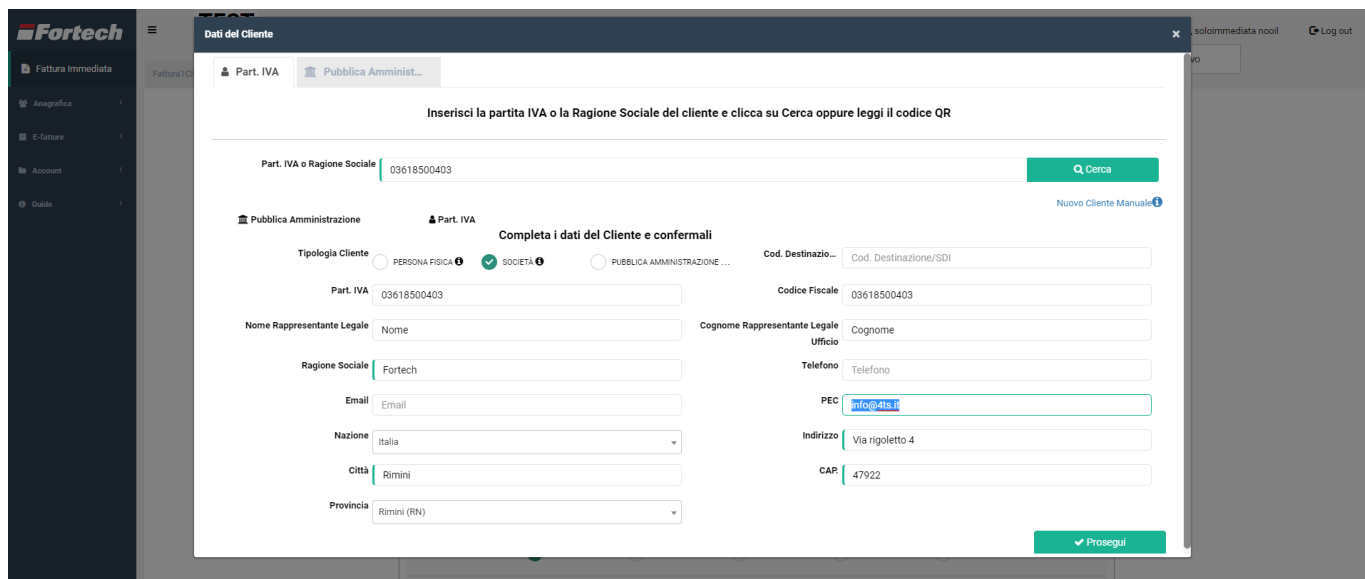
Fortech
Fattura Immediata
Anagrafica
E-fatture
Account
Guide
Fattura1Cl
, soloimmediata nooil
Log out
vo

Dati del Cliente
×
Part. IVA
Pubblica Amminist...

Inserisci la partita IVA o la Ragione Sociale del cliente e clicca su Cerca oppure leggi il codice QR

Part. IVA o Ragione Sociale
03618500403
Cerca
Nuovo Cliente Manuale

Pubblica Amministrazione
Part. IVA
Completa i dati del Cliente e confermali

Tipologia Cliente
PERSONA FISICA
SOCIETÀ
PUBBLICA AMMINISTRAZIONE ...
Cod. Destinazio...
Cod. Destinazione/SDI
Part. IVA
03618500403
Codice Fiscale
03618500403
Nome Rappresentante Legale
Nome
Cognome Rappresentante Legale Ufficio
Cognome
Ragione Sociale
Fortech
Telefono
Telefono
Email
Email
PEC
info@4ts.it
Nazione
Italia
Indirizzo
Via rigoletto 4
Città
Rimini
CAP.
47922
Provincia
Rimini (RN)
Prosegui